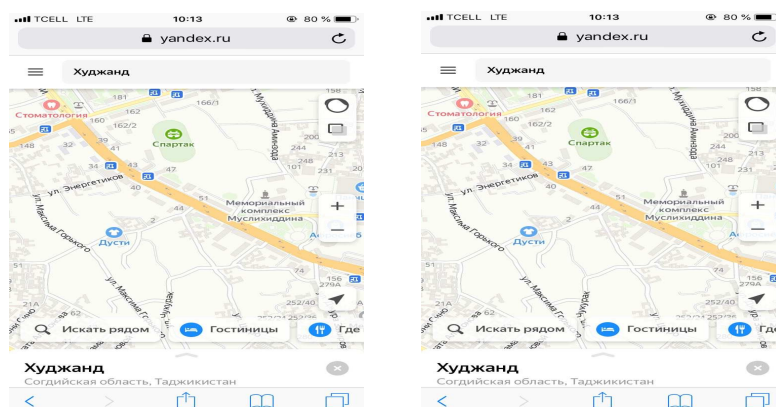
TCELL LTE 10:13 80 %
yandex.ru
Худжанд
181
166/1
162
160
162/2
Стоматология
Спартак
148
32
39
34
43
47
ул. Энергетиков
40
51
Мемориальный комплекс Муслихиддина
244
248
101
231
213
Дусти
ул. Максима Горького
156
279А
252/40
21А
Искать рядом
Гостиницы
Где
Худжанд
Согдийская область, Таджикистан

TCELL LTE 10:13 80 %
yandex.ru
Худжанд
181
166/1
162
160
162/2
Стоматология
Спартак
148
32
39
34
43
47
ул. Энергетиков
40
51
Мемориальный комплекс Муслихиддина
244
248
101
231
213
Дусти
ул. Максима Горького
156
279А
252/40
21А
Искать рядом
Гостиницы
Где
Худжанд
Согдийская область, Таджикистан